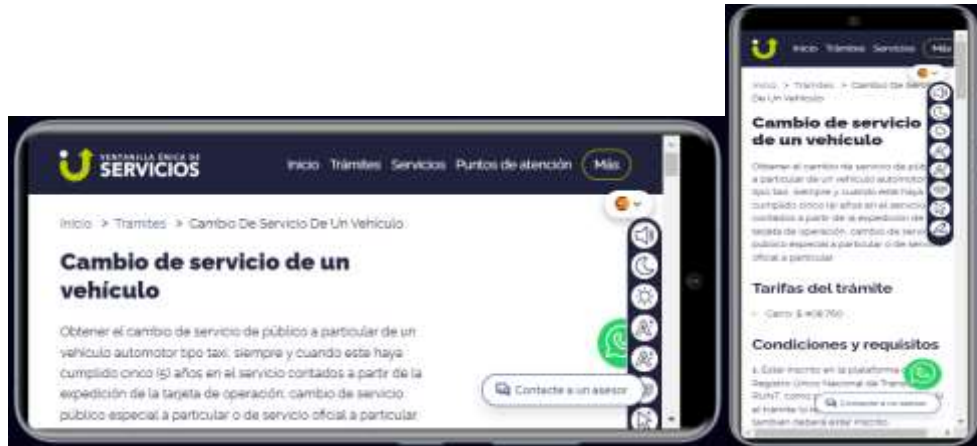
VENTANILLA ÚNICA DE SERVICIOS

Inicio Trámites Servicios Puntos de atención Más

Inicio > Tramites > Cambio De Servicio De Un Vehiculo

Cambio de servicio de un vehículo

Obtener el cambio de servicio de público a particular de un vehículo automotor tipo taxi, siempre y cuando este haya cumplido cinco (5) años en el servicio contados a partir de la expedición de la tarjeta de operación; cambio de servicio público especial a particular o de servicio oficial a particular.

Contacte a un asesor

Inicio Trámites Servicios Más

Inicio > Tramites > Cambio De Servicio De Un Vehiculo

Cambio de servicio de un vehículo

Obtener el cambio de servicio de público a particular de un vehículo automotor tipo taxi, siempre y cuando este haya cumplido cinco (5) años en el servicio contados a partir de la expedición de la tarjeta de operación; cambio de servicio público especial a particular o de servicio oficial a particular.

Tarifas del trámite

Carro: $ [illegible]

Condiciones y requisitos

1. Estar inscrito en la plataforma del Registro Único Nacional de Tránsito RUNT, como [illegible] al trámite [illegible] también deberá estar inscrito.

Contacte a un asesor